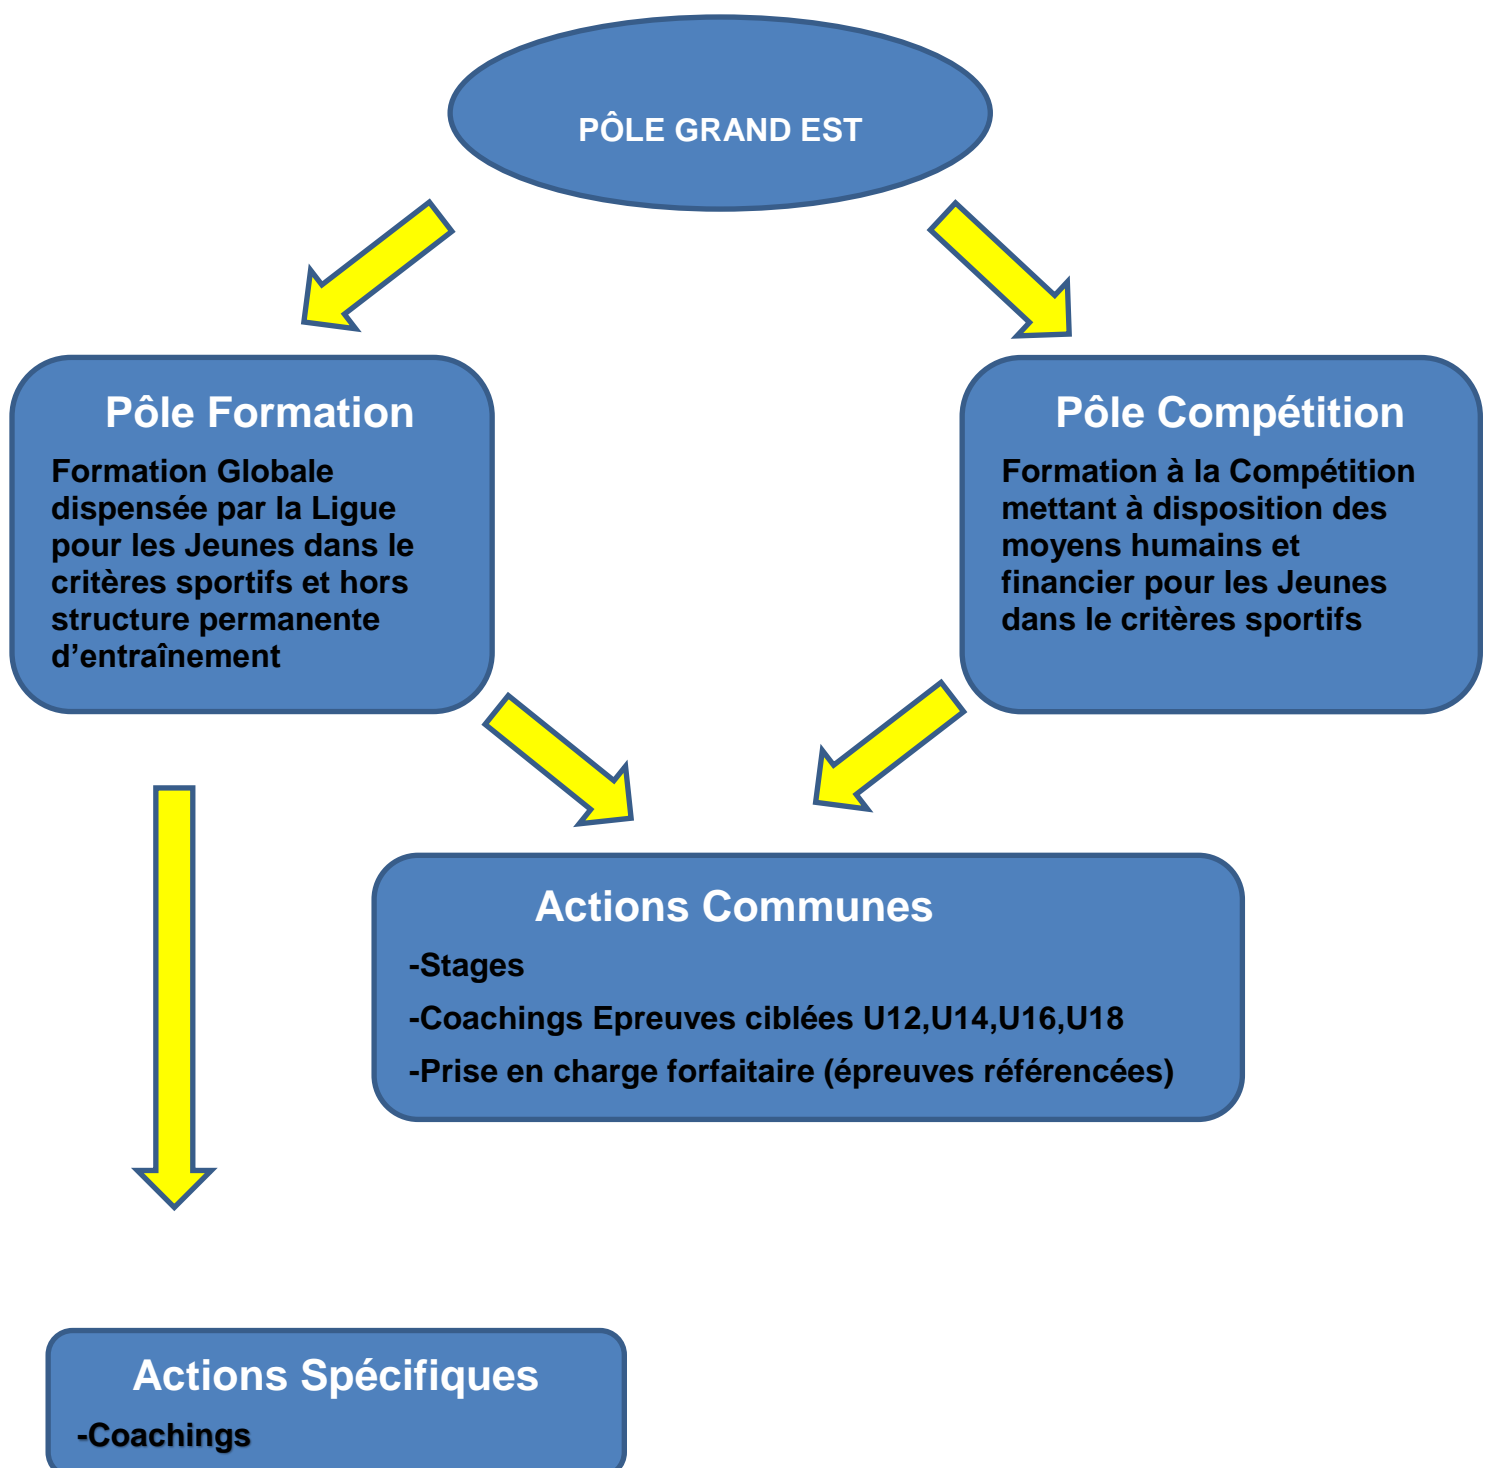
PÔLE GRAND EST

Pôle Formation

Formation Globale dispensée par la Ligue pour les Jeunes dans le critères sportifs et hors structure permanente d’entraînement

Pôle Compétition

Formation à la Compétition mettant à disposition des moyens humains et financier pour les Jeunes dans le critères sportifs

Actions Communes

-Stages

-Coachings Epreuves ciblées U12,U14,U16,U18

-Prise en charge forfaitaire (épreuves référencées)

Actions Spécifiques

-Coachings